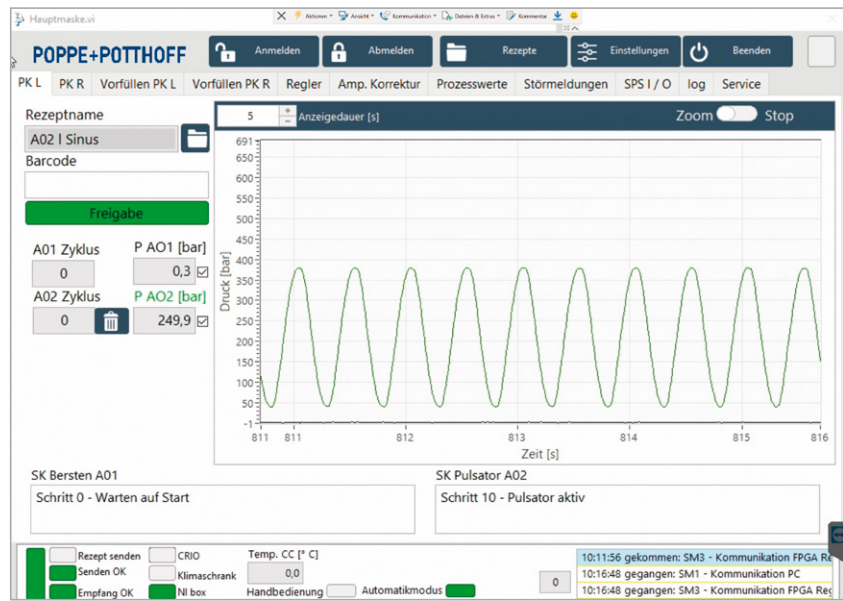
Hauptmaske.vi

Aktionen Ansicht Kommunikation Dateien & Extras Kommentar

POPPE+POTTHOFF

Anmelden Abmelden Rezepte Einstellungen Beenden

PK L | PK R | Vorfüllen PK L | Vorfüllen PK R | Regler | Amp. Korrektur | Prozesswerte | Störmeldungen | SPS I / O | log | Service

Rezeptname
A02 I Sinus
Barcode

Freigabe

A01 Zyklus
0
P AO1 [bar]
0,3
A02 Zyklus
0
P AO2 [bar]
249,9

5 Anzeigedauer [s]
Zoom Stop

691
650
600
550
500
450
400
350
300
250
200
150
100
50
0
-1
Druck [bar]
811 811 812 813 814 815 816
Zeit [s]

SK Bersten A01
Schritt 0 - Warten auf Start

SK Pulsator A02
Schritt 10 - Pulsator aktiv

Rezept senden
Senden OK
Empfang OK
CRIO
Klimaschrank
NI box
Temp. CC [° C]
0,0
Handbedienung
Automatikmodus
0
10:11:56 gekommen: SM3 - Kommunikation FPGA Re
10:16:48 gegangen: SM1 - Kommunikation PC
10:16:48 gegangen: SM3 - Kommunikation FPGA Re